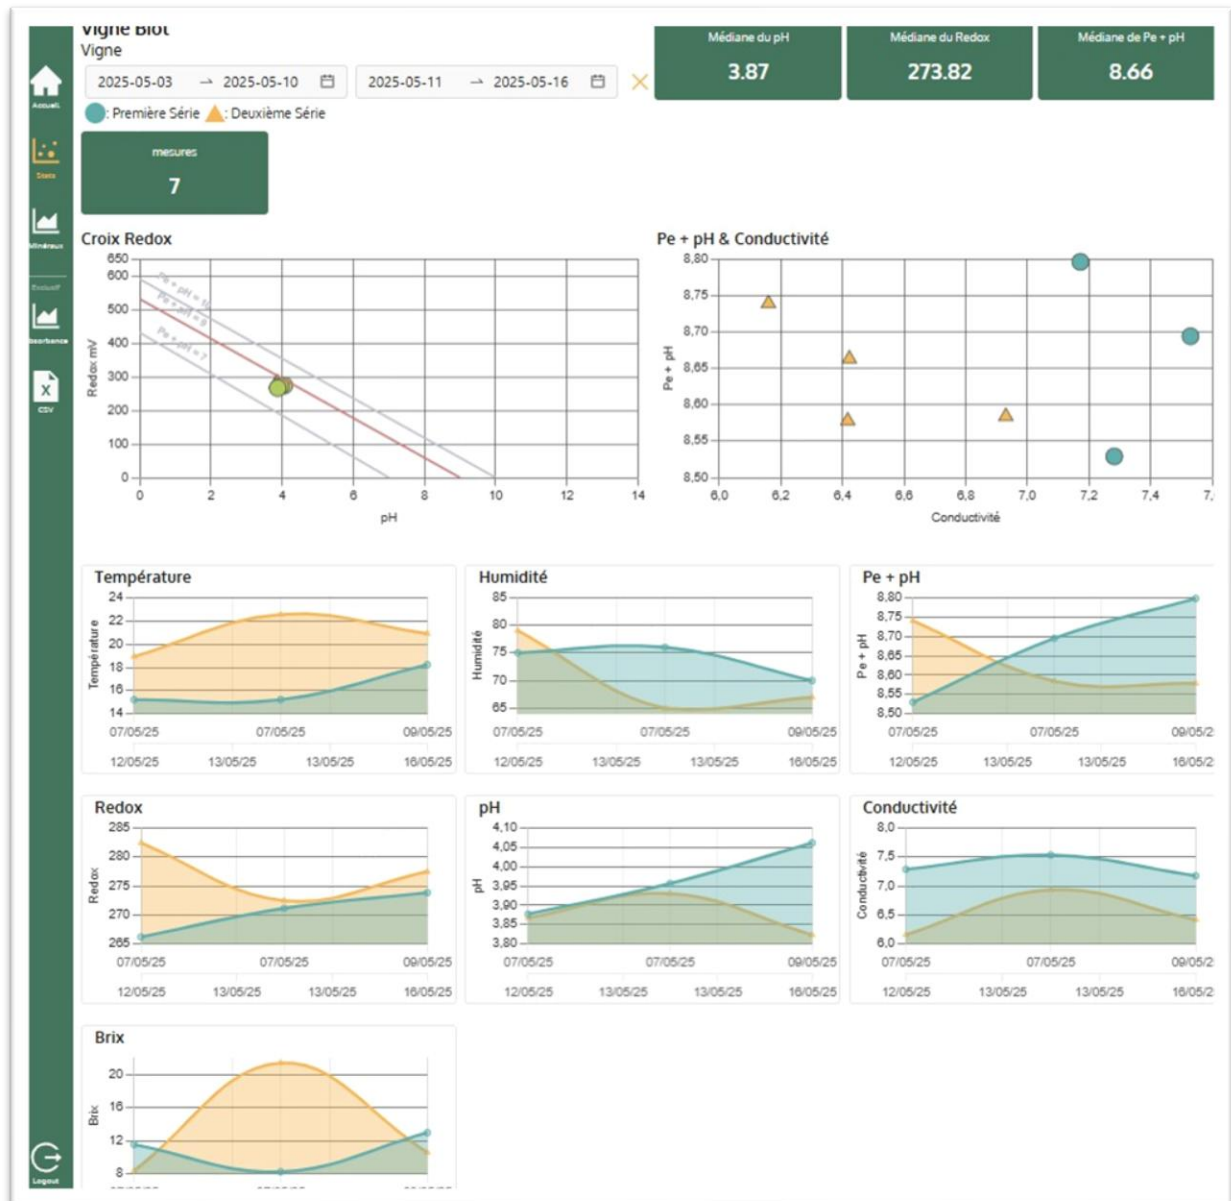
Accueil
Stats
Minéraux
Exclusif
Absorbance
CSV
Logout

Vigne Biot
Vigne

2025-05-03 → 2025-05-10
2025-05-11 → 2025-05-16

: Première Série : Deuxième Série

Médiane du pH
3.87

Médiane du Redox
273.82

Médiane de Pe + pH
8.66

mesures
7

Croix Redox

Redox mV
650
600
500
400
300
200
100
0
0 2 4 6 8 10 12 14
pH
Pe + pH = 10
Pe + pH = 9
Pe + pH = 7

Pe + pH & Conductivité

Pe + pH
8,80
8,75
8,70
8,65
8,60
8,55
8,50
6,0 6,2 6,4 6,6 6,8 7,0 7,2 7,4 7,
Conductivité

Température
Température
24
22
20
18
16
14
07/05/25 07/05/25 09/05/25
12/05/25 13/05/25 13/05/25 16/05/25

Humidité
Humidité
85
80
75
70
65
07/05/25 07/05/25 09/05/25
12/05/25 13/05/25 13/05/25 16/05/25

Pe + pH
Pe + pH
8,80
8,75
8,70
8,65
8,60
8,55
8,50
07/05/25 07/05/25 09/05/2
12/05/25 13/05/25 13/05/25 16/05/2

Redox
Redox
285
280
275
270
265
07/05/25 07/05/25 09/05/25
12/05/25 13/05/25 13/05/25 16/05/25

pH
pH
4,10
4,05
4,00
3,95
3,90
3,85
3,80
07/05/25 07/05/25 09/05/25
12/05/25 13/05/25 13/05/25 16/05/25

Conductivité
Conductivité
8,0
7,5
7,0
6,5
6,0
07/05/25 07/05/25 09/05/2
12/05/25 13/05/25 13/05/25 16/05/2

Brix
Brix
20
16
12
8